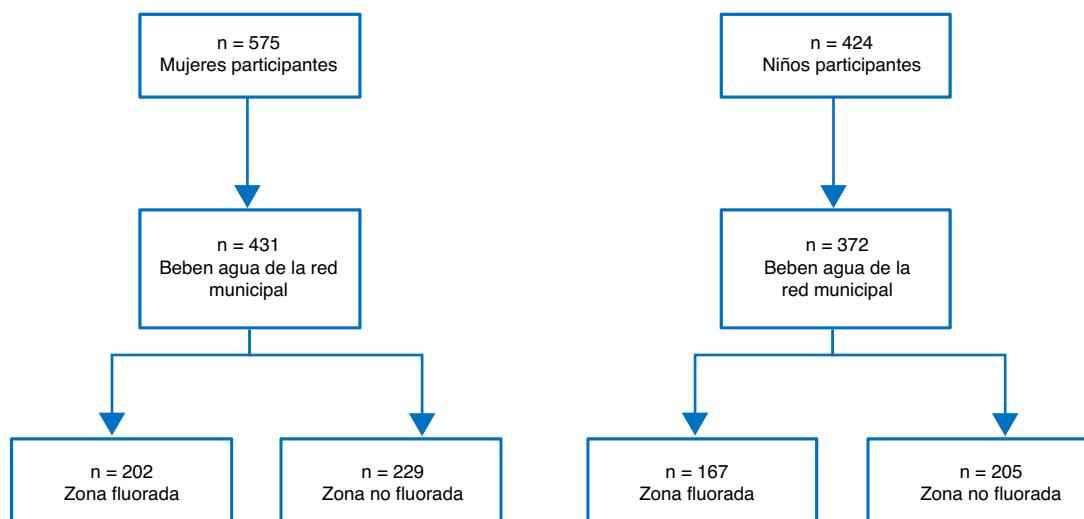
n = 575
Mujeres participantes

n = 431
Beben agua de la red municipal

n = 202
Zona fluorada

n = 229
Zona no fluorada

n = 424
Niños participantes

n = 372
Beben agua de la red municipal

n = 167
Zona fluorada

n = 205
Zona no fluorada